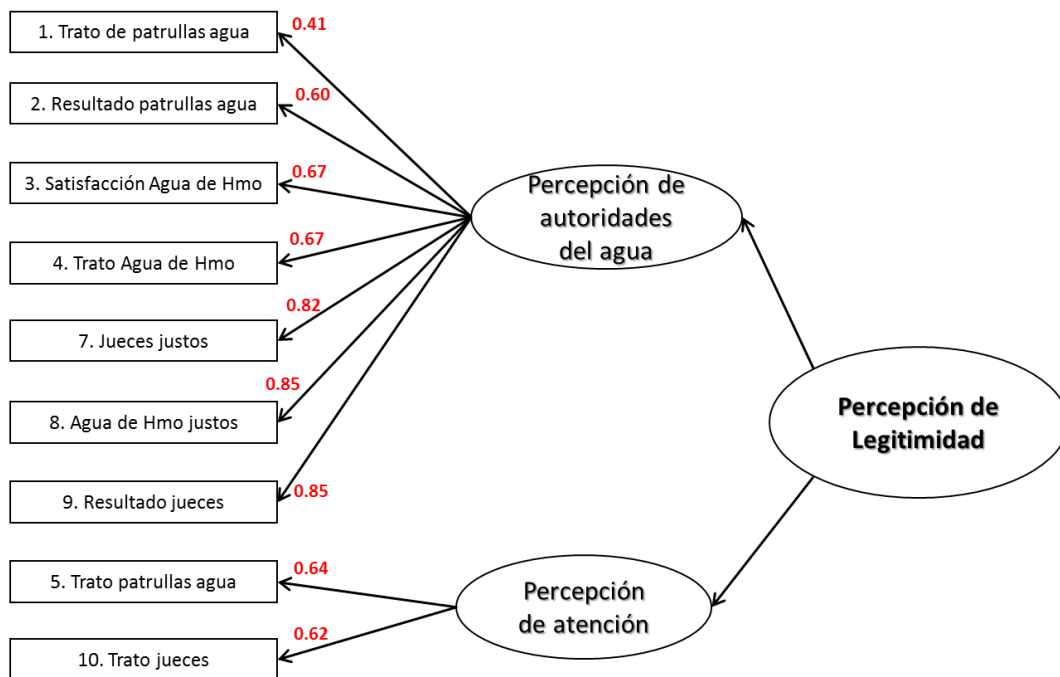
1. Trato de patrullas agua

0.41

2. Resultado patrullas agua

0.60

3. Satisfacción Agua de Hmo

0.67

4. Trato Agua de Hmo

0.67

7. Jueces justos

0.82

8. Agua de Hmo justos

0.85

9. Resultado jueces

0.85

5. Trato patrullas agua

0.64

10. Trato jueces

0.62

Percepción de autoridades del agua

Percepción de atención

Percepción de Legitimidad